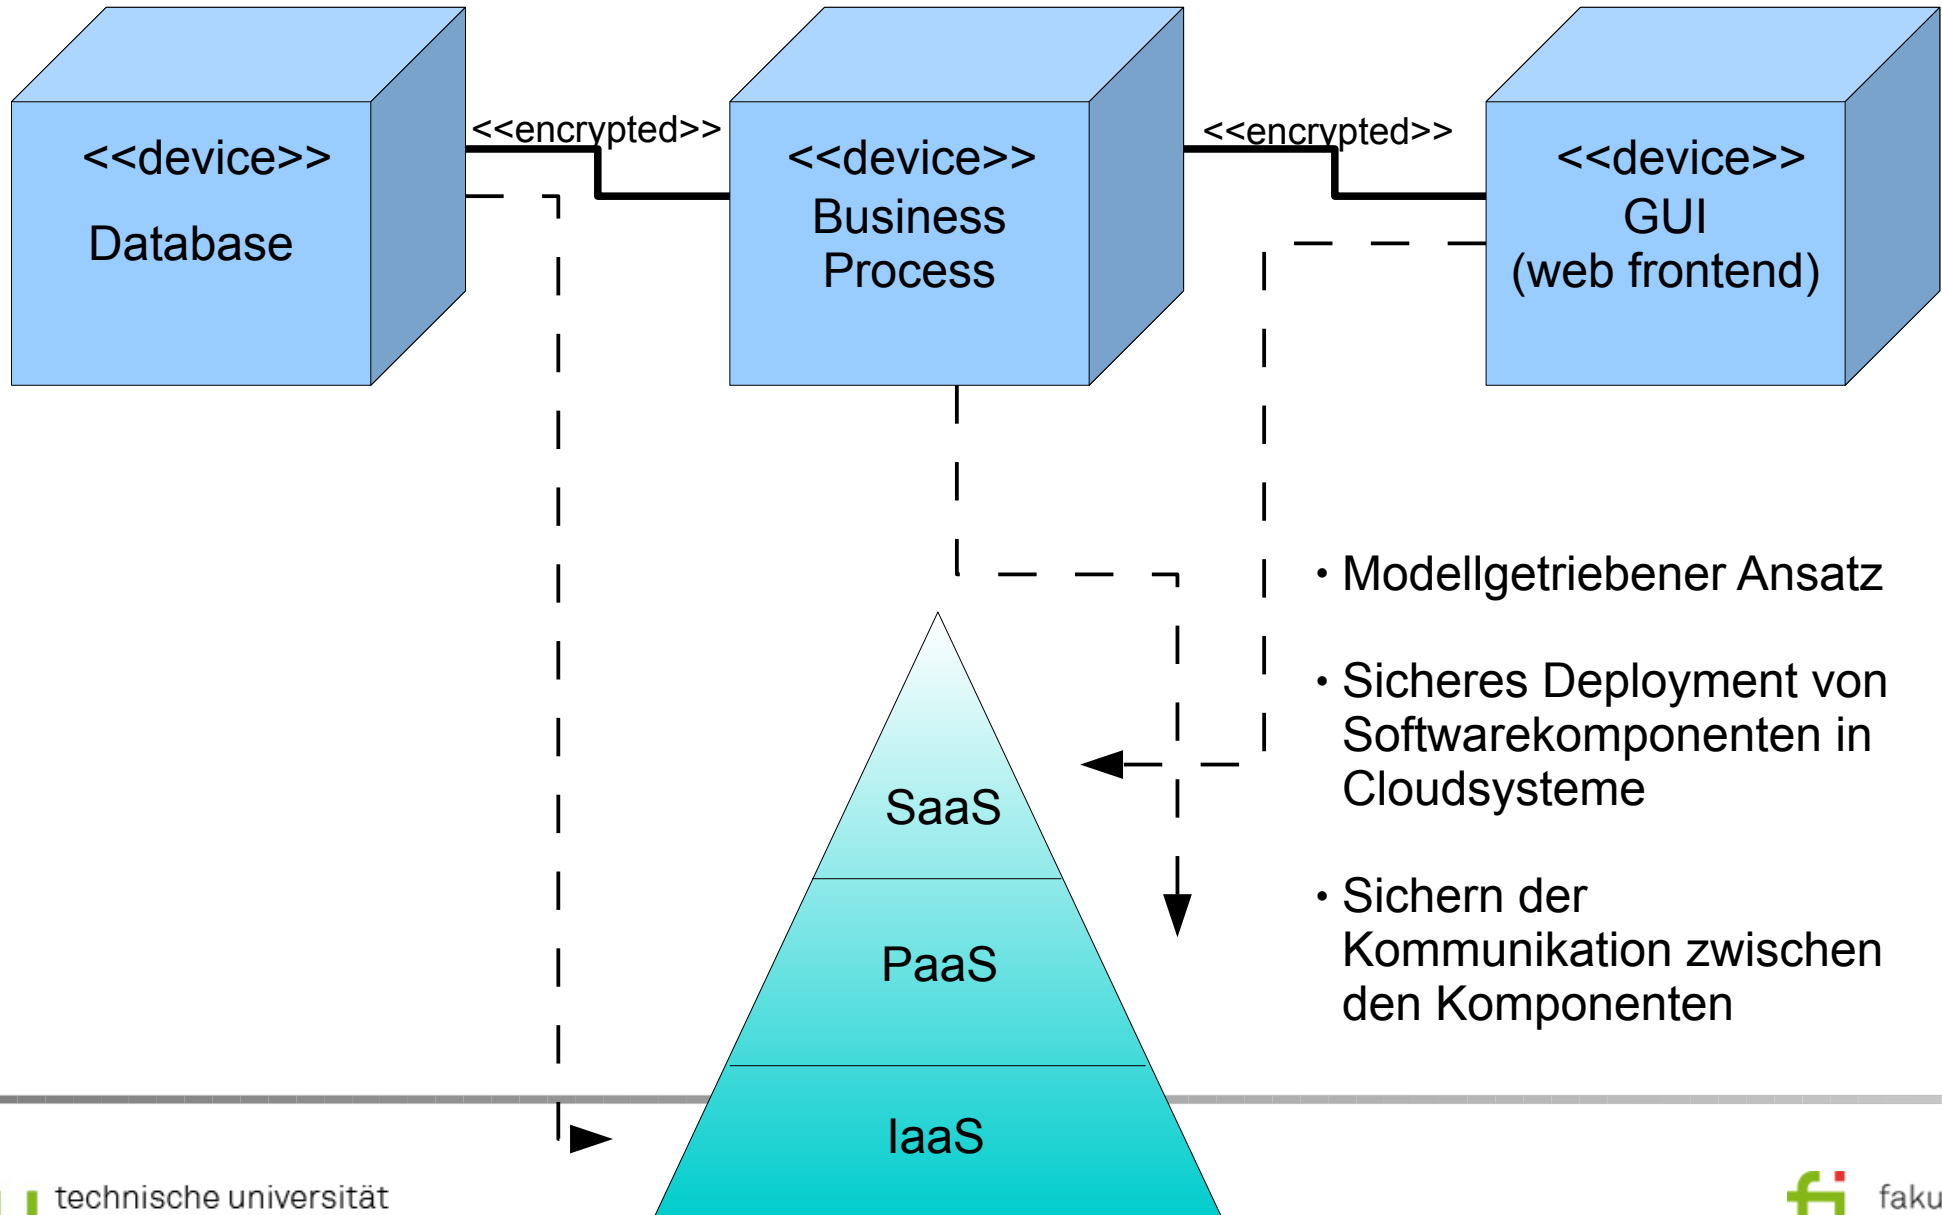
<<device>>
Database

<<encrypted>>

<<device>>
Business Process

<<encrypted>>

<<device>>
GUI (web frontend)

SaaS

PaaS

IaaS

• Modellgetriebener Ansatz

• Sicheres Deployment von Softwarekomponenten in Cloudsysteme

• Sichern der Kommunikation zwischen den Komponenten

technische universität

faku